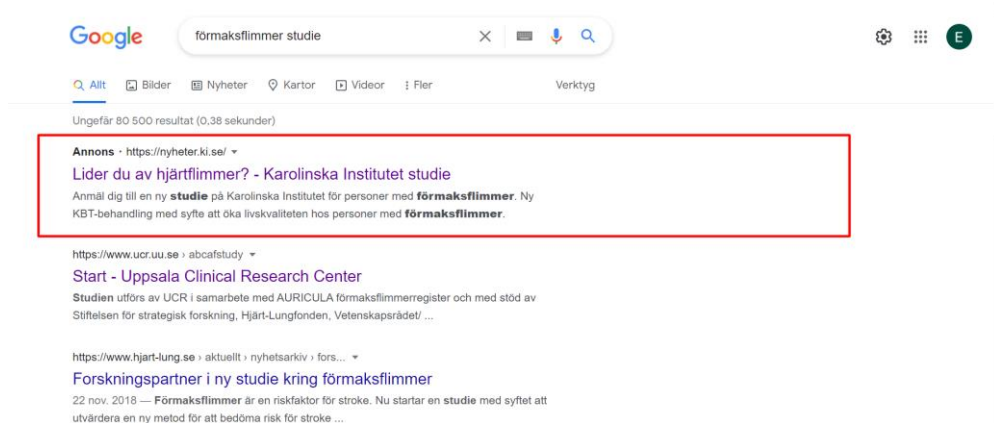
Google

förmaksflimmer studie

E

Allt Bilder Nyheter Kartor Videor Fler Verktyg

Ungefär 80 500 resultat (0,38 sekunder)

Annons · https://nyheter.ki.se/

Lider du av hjärtflimmer? - Karolinska Institutet studie

Anmäl dig till en ny studie på Karolinska Institutet för personer med förmaksflimmer. Ny KBT-behandling med syfte att öka livskvaliteten hos personer med förmaksflimmer.

https://www.ucr.uu.se › abcafstudy

Start - Uppsala Clinical Research Center

Studien utförs av UCR i samarbete med AURICULA förmaksflimmerregister och med stöd av Stiftelsen för strategisk forskning, Hjärt-Lungfonden, Vetenskapsrådet/ ...

https://www.hjart-lung.se › aktuellt › nyhetsarkiv › fors...

Forskningspartner i ny studie kring förmaksflimmer

22 nov. 2018 — Förmaksflimmer är en riskfaktor för stroke. Nu startar en studie med syftet att utvärdera en ny metod för att bedöma risk för stroke ...